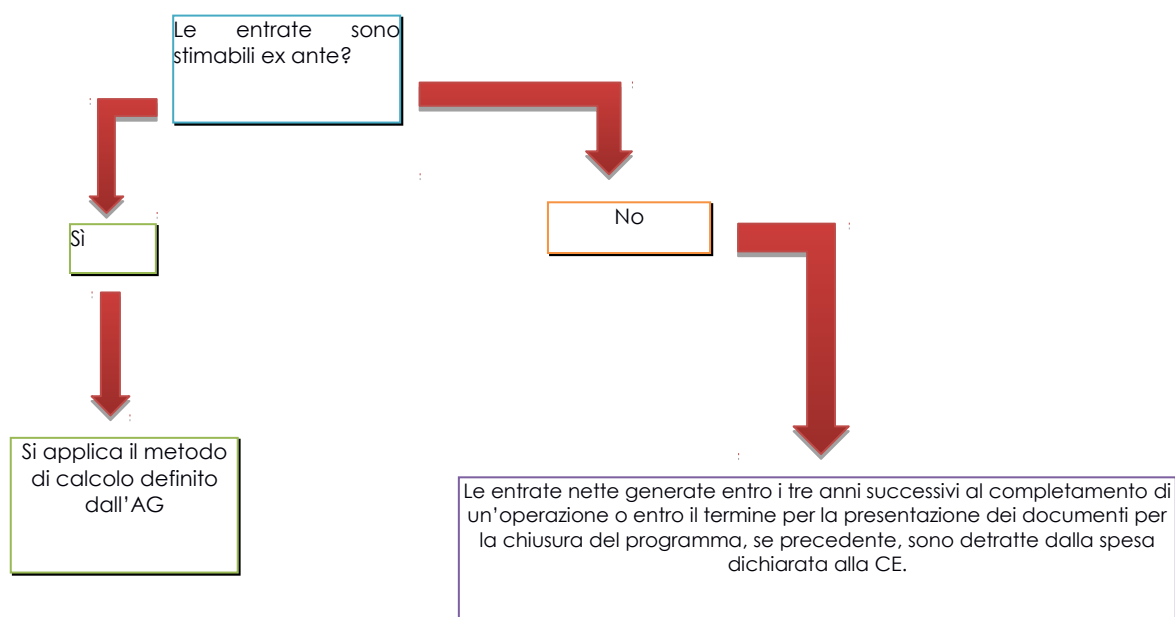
Le entrate sono stimabili ex ante?

Sì

No

Si applica il metodo di calcolo definito dall’AG

Le entrate nette generate entro i tre anni successivi al completamento di un’operazione o entro il termine per la presentazione dei documenti per la chiusura del programma, se precedente, sono detratte dalla spesa dichiarata alla CE.